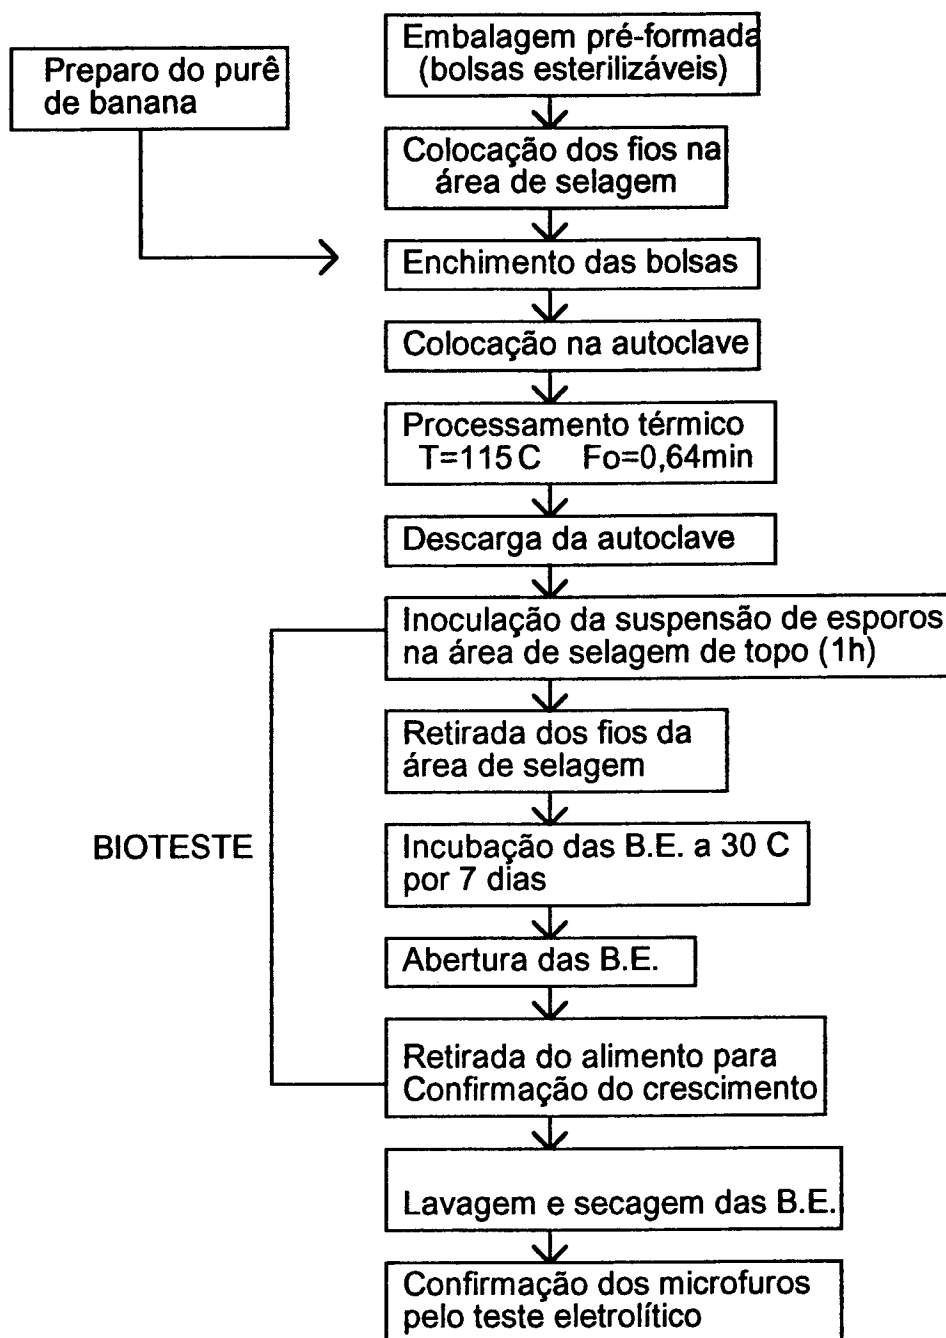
Preparo do purê de banana

Embalagem pré-formada (bolsas esterilizáveis)

Colocação dos fios na área de selagem

Enchimento das bolsas

Colocação na autoclave

Processamento térmico T=115 C Fo=0,64min

Descarga da autoclave

BIOTESTE

Inoculação da suspensão de esporos na área de selagem de topo (1h)

Retirada dos fios da área de selagem

Incubação das B.E. a 30 C por 7 dias

Abertura das B.E.

Retirada do alimento para Confirmação do crescimento

Lavagem e secagem das B.E.

Confirmação dos microfuros pelo teste eletrolítico